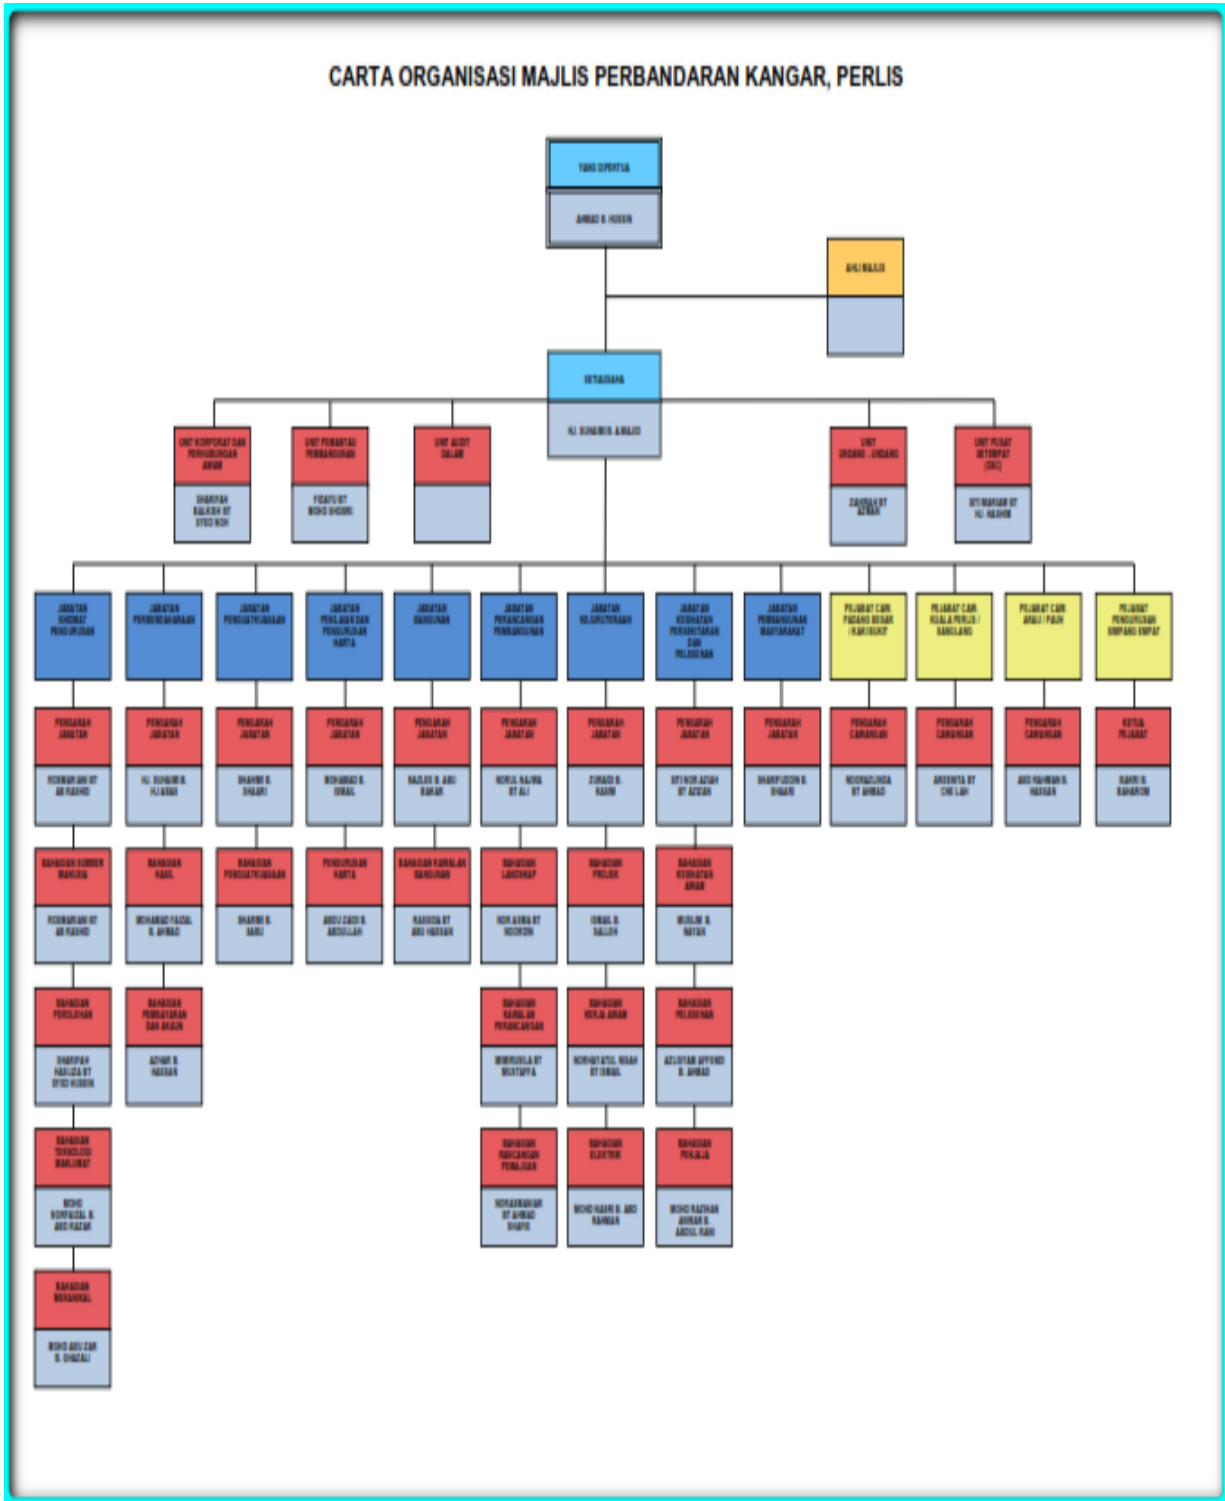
CARTA ORGANISASI MAJLIS PERBANDARAN KANGAR, PERLIS

YANG DIPERTUA

AHMAD B. HUSIN

AHLI MAJLIS

SETIAUSAHA

HJ. SUHAIMI B. MAJID

UNIT KORPORAT DAN PERHUBUNGAN AWAM

SHARIFAH BALKISH BT SYED NOH

UNIT PEMANTAU PEMBANGUNAN

FIDAYU BT MOHD SHOBRI

UNIT AUDIT DALAM

UNIT UNDANG - UNDANG

ZAHIRAH BT AZMAN

UNIT PUSAT SETEMPAT (OSC)

SITI MARIAM BT HJ. HASHIM

JABATAN KHIDMAT PENGURUSAN

PENGARAH JABATAN

ROSMARIANI BT AB RASHID

BAHAGIAN SUMBER MANUSIA

ROSMARIANI BT AB RASHID

BAHAGIAN PEROLEHAN

SHARIFAH HASLIZA BT SYED HUSSIN

BAHAGIAN TEKNOLOGI MAKLUMAT

MOHD NORFAIZAL B. ABD RAZAK

BAHAGIAN MEKANIKAL

MOHD ABU ZAR B. GHAZALI

JABATAN PERBENDAHARAAN

PENGARAH JABATAN

HJ. SUHAIMI B. HJ ABAS

BAHAGIAN HASIL

MOHAMAD FAIZAL B. AHMAD

BAHAGIAN PEMBAYARAN DAN AKAUN

AZHAR B. HASSAN

JABATAN PENGUATKUASAAN

PENGARAH JABATAN

SHAHMI B. SHAARI

BAHAGIAN PENGUATKUASAAN

SHARMI B. SARU

JABATAN PENILAIAN DAN PENGURUSAN HARTA

PENGARAH JABATAN

MOHAMAD B. ISMAIL

PENGURUSAN HARTA

ABDU ZAIDI B. ABDULLAH

JABATAN BANGUNAN

PENGARAH JABATAN

NAZLEE B. ABU BAKAR

BAHAGIAN KAWALAN BANGUNAN

RASHIDA BT ABU HASSAN

JABATAN PERANCANGAN PEMBANGUNAN

PENGARAH JABATAN

NORUL HAJWA BT ALI

BAHAGIAN LANDSKAP

NOR AINA BT NOORDIN

BAHAGIAN KAWALAN PERANCANGAN

NURUSILA BT MUSTAFFA

BAHAGIAN RANCANGAN PEMAJUAN

NORASMAWAR BT AHMAD SHAFIE

JABATAN KEJURUTERAAN

PENGARAH JABATAN

ZURAIDI B. KARIM

BAHAGIAN PROJEK

ISMAIL B. SALLEH

BAHAGIAN KERJA AWAM

NORHAYATUL NISAH BT ISMAIL

BAHAGIAN ELEKTRIK

MOHD HAIRI B. ABD RAHMAN

JABATAN KESIHATAN PERSEKITARAN DAN PELESENAN

PENGARAH JABATAN

SITI NOR AZIAH BT AZIZAN

BAHAGIAN KESIHATAN AWAM

MUSLIM B. NAYAN

BAHAGIAN PELESENAN

AZLISYAM AFFENDI B. AHMAD

BAHAGIAN PENJAJA

MOHD RAZHAN AIMAN B. ABDUL RANI

JABATAN PEMBANGUNAN MASYARAKAT

PENGARAH JABATAN

SHARIFUDDIN B. SHAARI

PEJABAT CAW. PADANG BESAR / KAKI BUKIT

PENGARAH CAWANGAN

NOORAZLINDA BT AHMAD

PEJABAT CAW. KUALA PERLIS / SANGLANG

PENGARAH CAWANGAN

ARSENITA BT CHE LAH

PEJABAT CAW. ARAU / PAUH

PENGARAH CAWANGAN

ABD RAHMAN B. HASSAN

PEJABAT PENGURUSAN SIMPANG EMPAT

KETUA PEJABAT

BAKRI B. BAHAROM